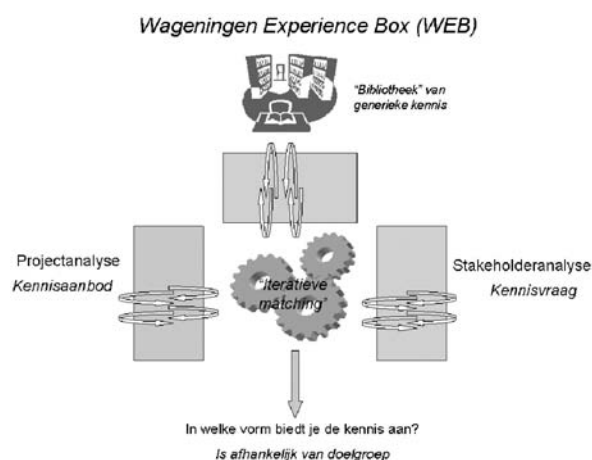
Wageningen Experience Box (WEB)

"Bibliotheek" van generieke kennis

Projectanalyse
Kennisaanbod

"Iteratieve matching"

Stakeholderanalyse
Kennisvraag

In welke vorm biedt je de kennis aan?
Is afhankelijk van doelgroep